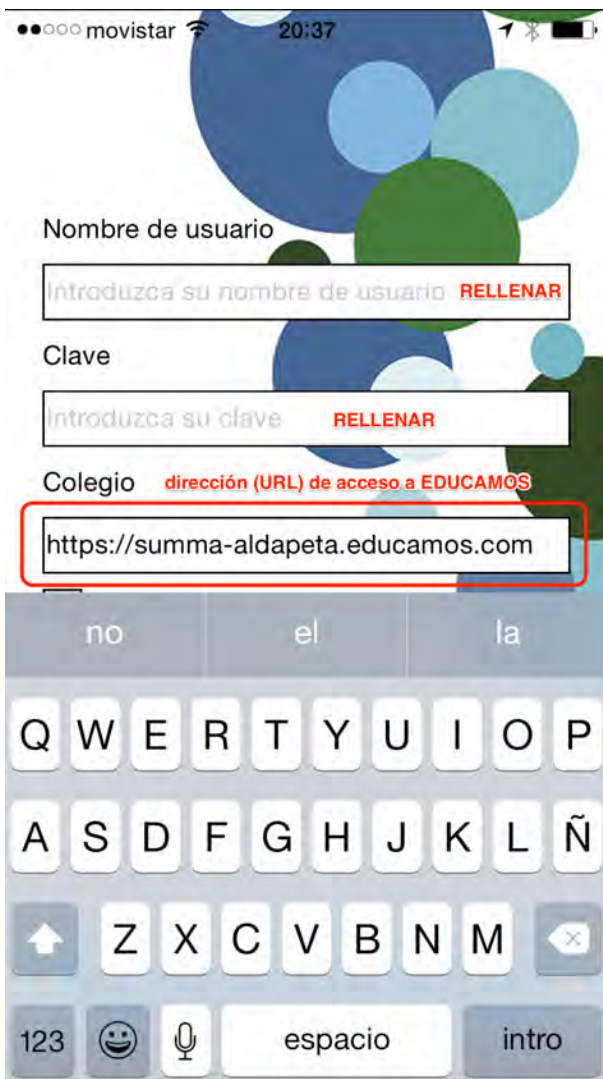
●●○○○ movistar 20:37

Nombre de usuario

Introduzca su nombre de usuario RELLENAR

Clave

Introduzca su clave RELLENAR

Colegio dirección (URL) de acceso a EDUCAMOS

https://summa-aldapeta.educamos.com

no el la

Q W E R T Y U I O P

A S D F G H J K L Ñ

Z X C V B N M

123 espacio intro